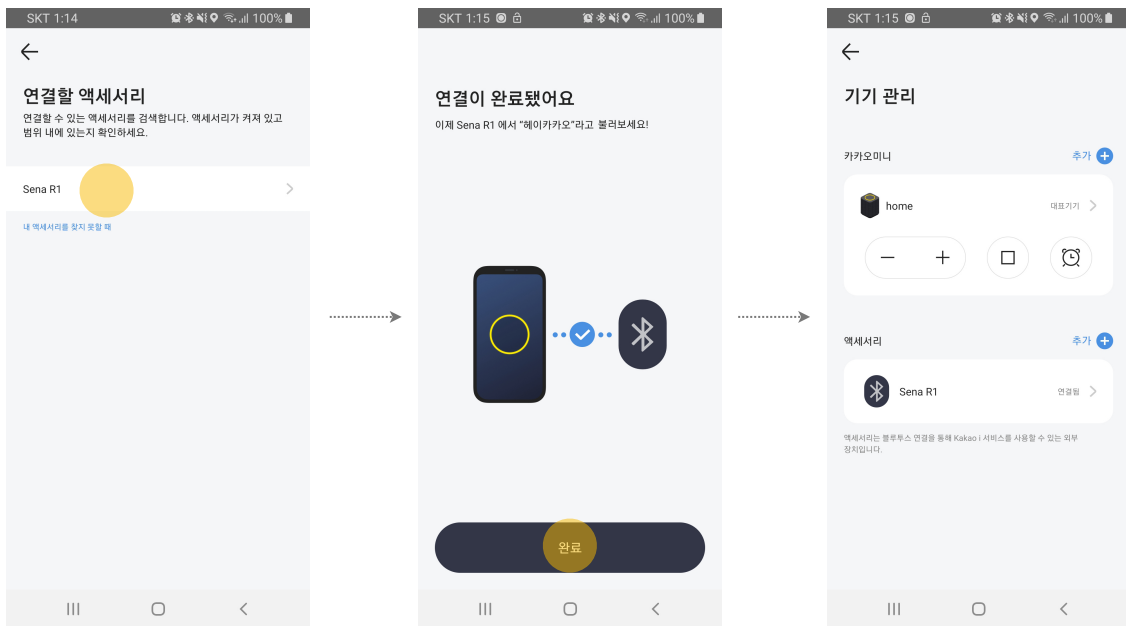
SKT 1:14 100%

←

연결할 액세서리

연결할 수 있는 액세서리를 검색합니다. 액세서리가 켜져 있고 범위 내에 있는지 확인하세요.

Sena R1

내 액세서리를 찾지 못할 때

SKT 1:15 100%

연결이 완료됐어요

이제 Sena R1 에서 "헤이카카오"라고 불러보세요!

완료

SKT 1:15 100%

←

기기 관리

카카오미니

추가

home

대표기기

액세서리

추가

Sena R1

연결됨

액세서리는 블루투스 연결을 통해 Kakao i 서비스를 사용할 수 있는 외부 장치입니다.